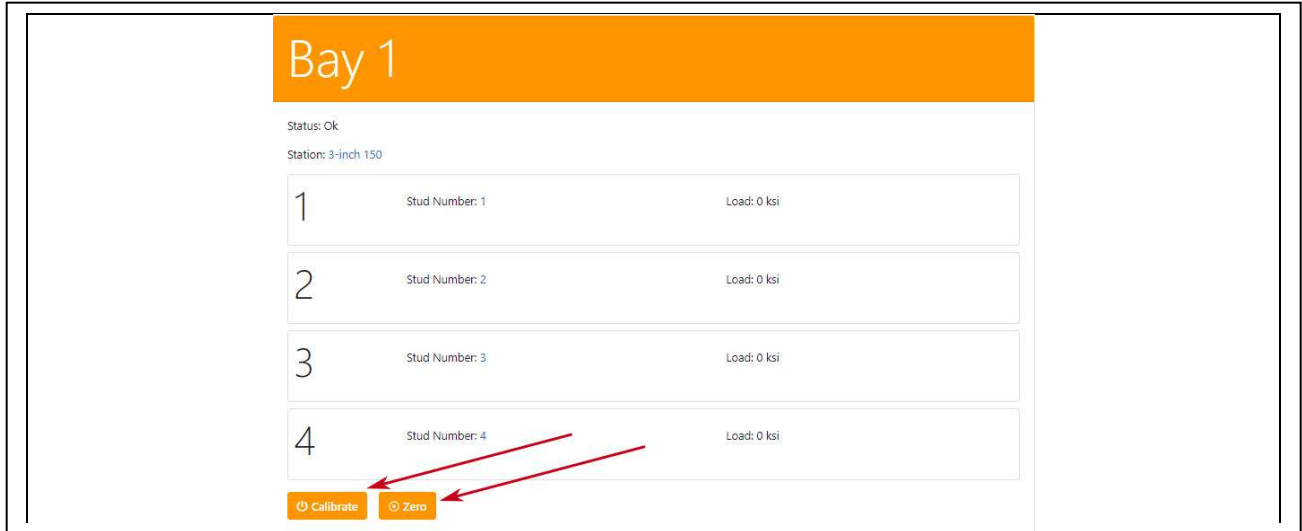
Bay 1

Status: Ok

Station: 3-inch 150

| | | |
|---|---|---|
| 1 | Stud Number: 1 | Load: 0 ksi |
| 2 | Stud Number: 2 | Load: 0 ksi |
| 3 | Stud Number: 3 | Load: 0 ksi |
| 4 | Stud Number: 4 | Load: 0 ksi |

Calibrate Zero